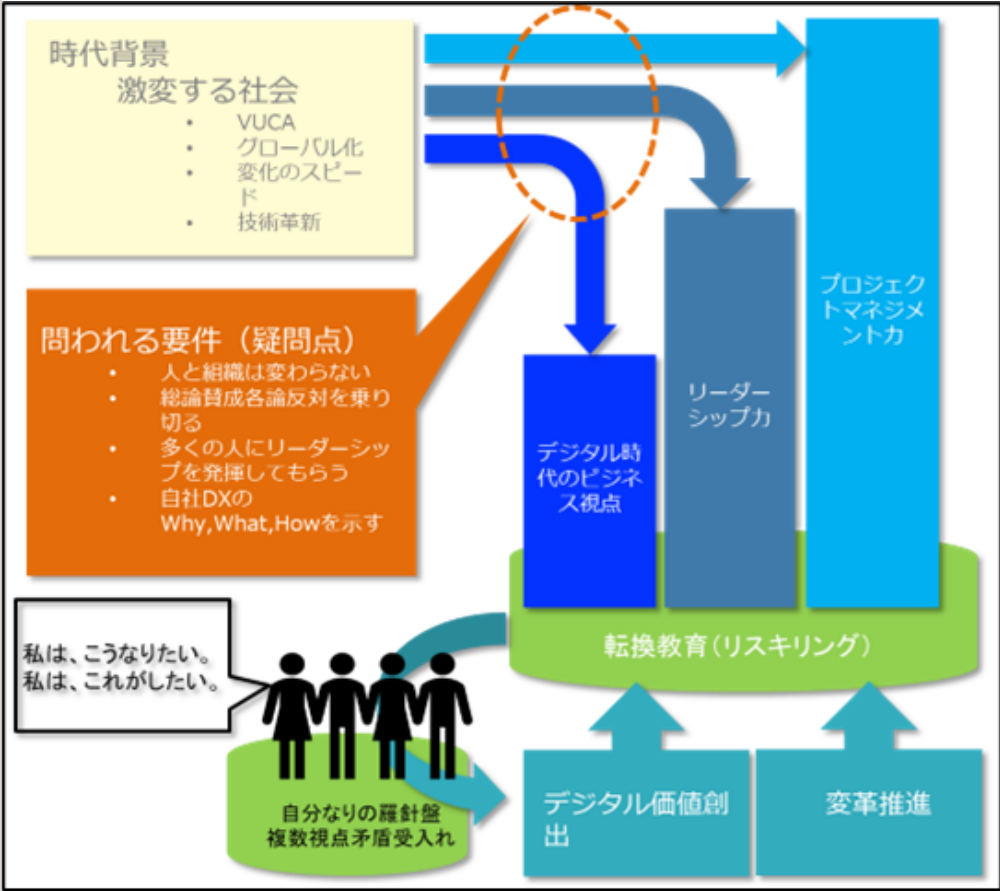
時代背景
激変する社会

- VUCA
- グローバル化
- 変化のスピード
- 技術革新

問われる要件（疑問点）

- 人と組織は変わらない
- 総論賛成各論反対を乗り切る
- 多くの人にリーダーシップを発揮してもらう
- 自社DXのWhy,What,Howを示す

デジタル時代のビジネス視点

リーダーシップ力

プロジェクトマネジメント力

転換教育（リスキリング）

私は、こうなりたい。
私は、これがしたい。

自分なりの羅針盤
複数視点矛盾受入れ

デジタル価値創出

変革推進